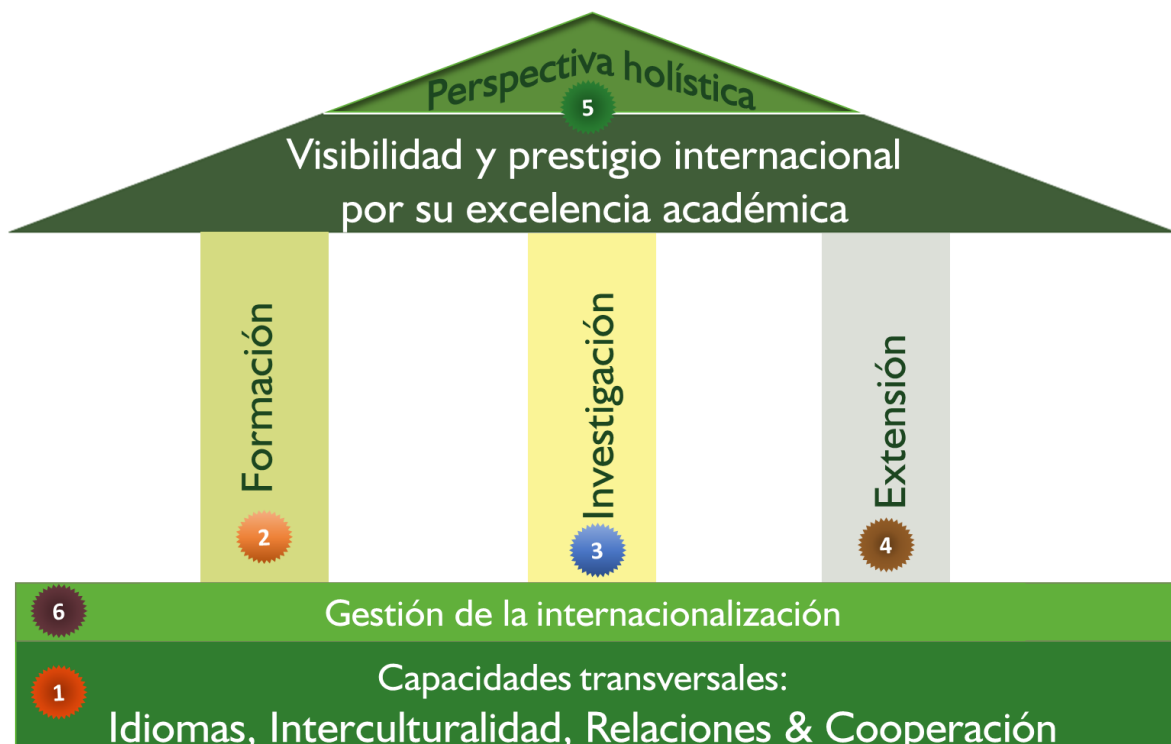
Perspectiva holística

5

Visibilidad y prestigio internacional por su excelencia académica

Formación

2

Investigación

3

Extensión

4

6

Gestión de la internacionalización

1

Capacidades transversales:
Idiomas, Interculturalidad, Relaciones & Cooperación